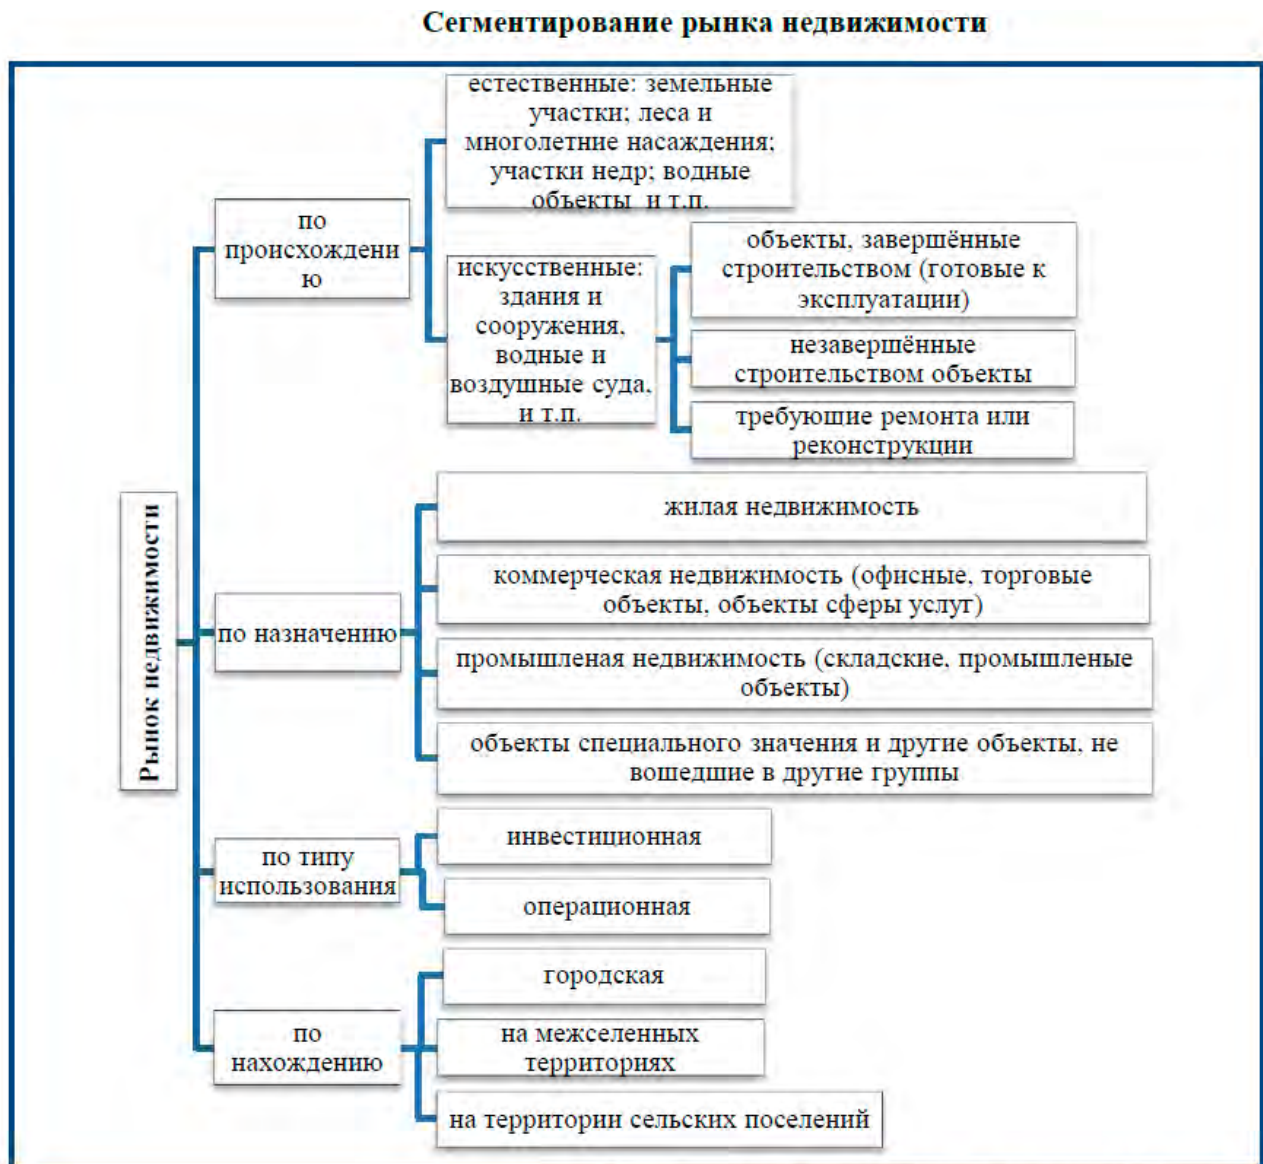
Сегментирование рынка недвижимости

Рынок недвижимости

по происхождению

естественные: земельные участки; леса и многолетние насаждения; участки недр; водные объекты и т.п.

искусственные: здания и сооружения, водные и воздушные суда, и т.п.

объекты, завершённые строительством (готовые к эксплуатации)

незавершённые строительством объекты

требующие ремонта или реконструкции

по назначению

жилая недвижимость

коммерческая недвижимость (офисные, торговые объекты, объекты сферы услуг)

промышленая недвижимость (складские, промышленые объекты)

объекты специального значения и другие объекты, не вошедшие в другие группы

по типу использования

инвестиционная

операционная

по нахождению

городская

на межселенных территориях

на территории сельских поселений